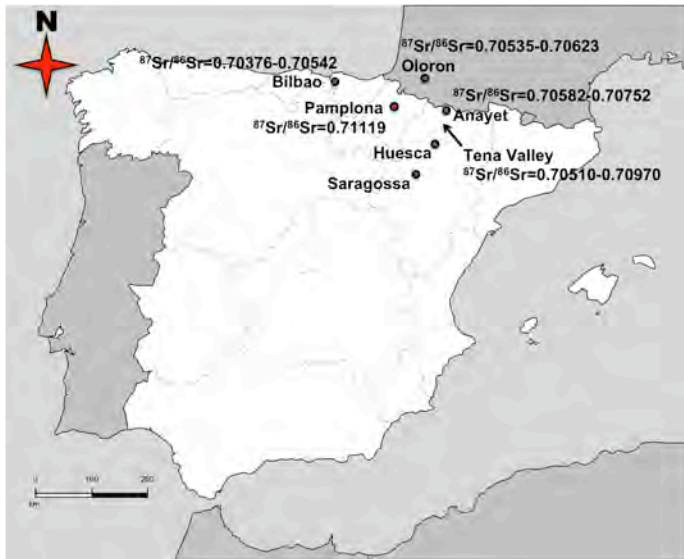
N

$^{87}Sr/^{86}Sr$=0.70376-0.70542

Bilbao

$^{87}Sr/^{86}Sr$=0.70535-0.70623

Oloron

Pamplona

$^{87}Sr/^{86}Sr$=0.71119

$^{87}Sr/^{86}Sr$=0.70582-0.70752

Anayet

Huesca

Tena Valley

Saragossa

$^{87}Sr/^{86}Sr$=0.70510-0.70970

0 100 200

km